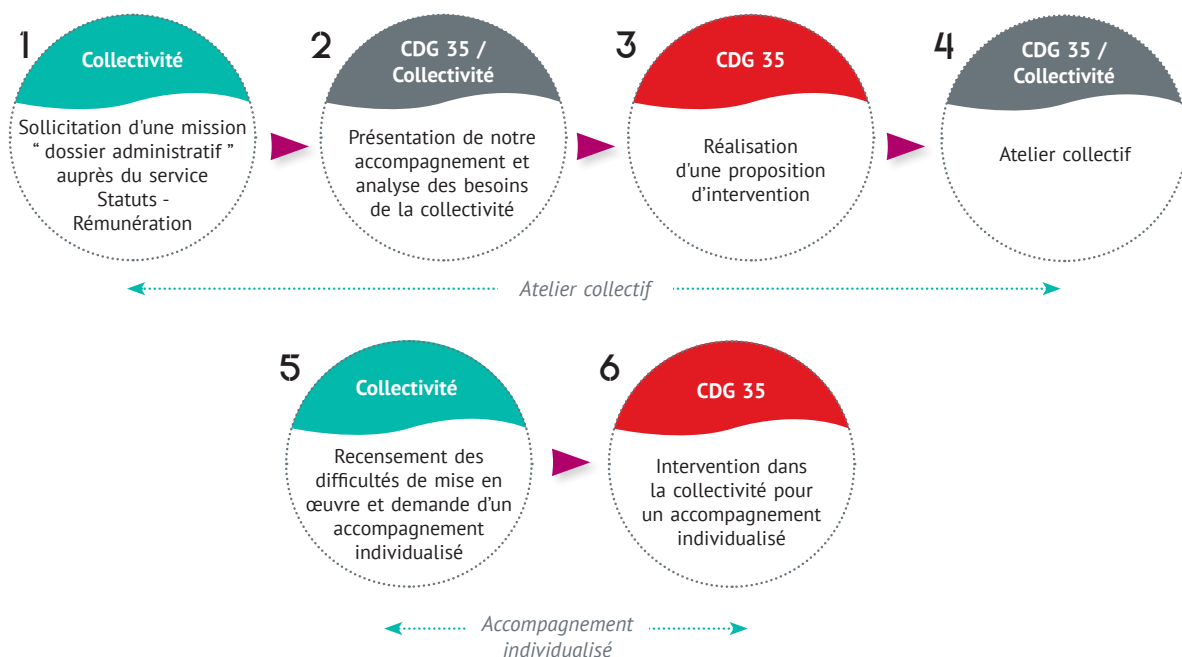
1
Collectivité
Sollicitation d'une mission " dossier administratif " auprès du service Statuts - Rémunération

2
CDG 35 / Collectivité
Présentation de notre accompagnement et analyse des besoins de la collectivité

3
CDG 35
Réalisation d'une proposition d'intervention

4
CDG 35 / Collectivité
Atelier collectif

Atelier collectif

5
Collectivité
Recensement des difficultés de mise en œuvre et demande d'un accompagnement individualisé

6
CDG 35
Intervention dans la collectivité pour un accompagnement individualisé

Accompagnement individualisé